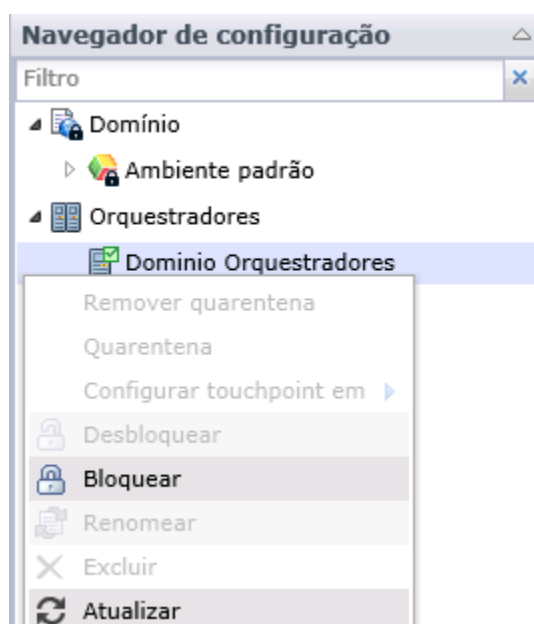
Navegador de configuração

Filtro

Domínio

Ambiente padrão

Orquestradores

Dominio Orquestradores

Remover quarentena

Quarentena

Configurar touchpoint em

Desbloquear

Bloquear

Renomear

Excluir

Atualizar